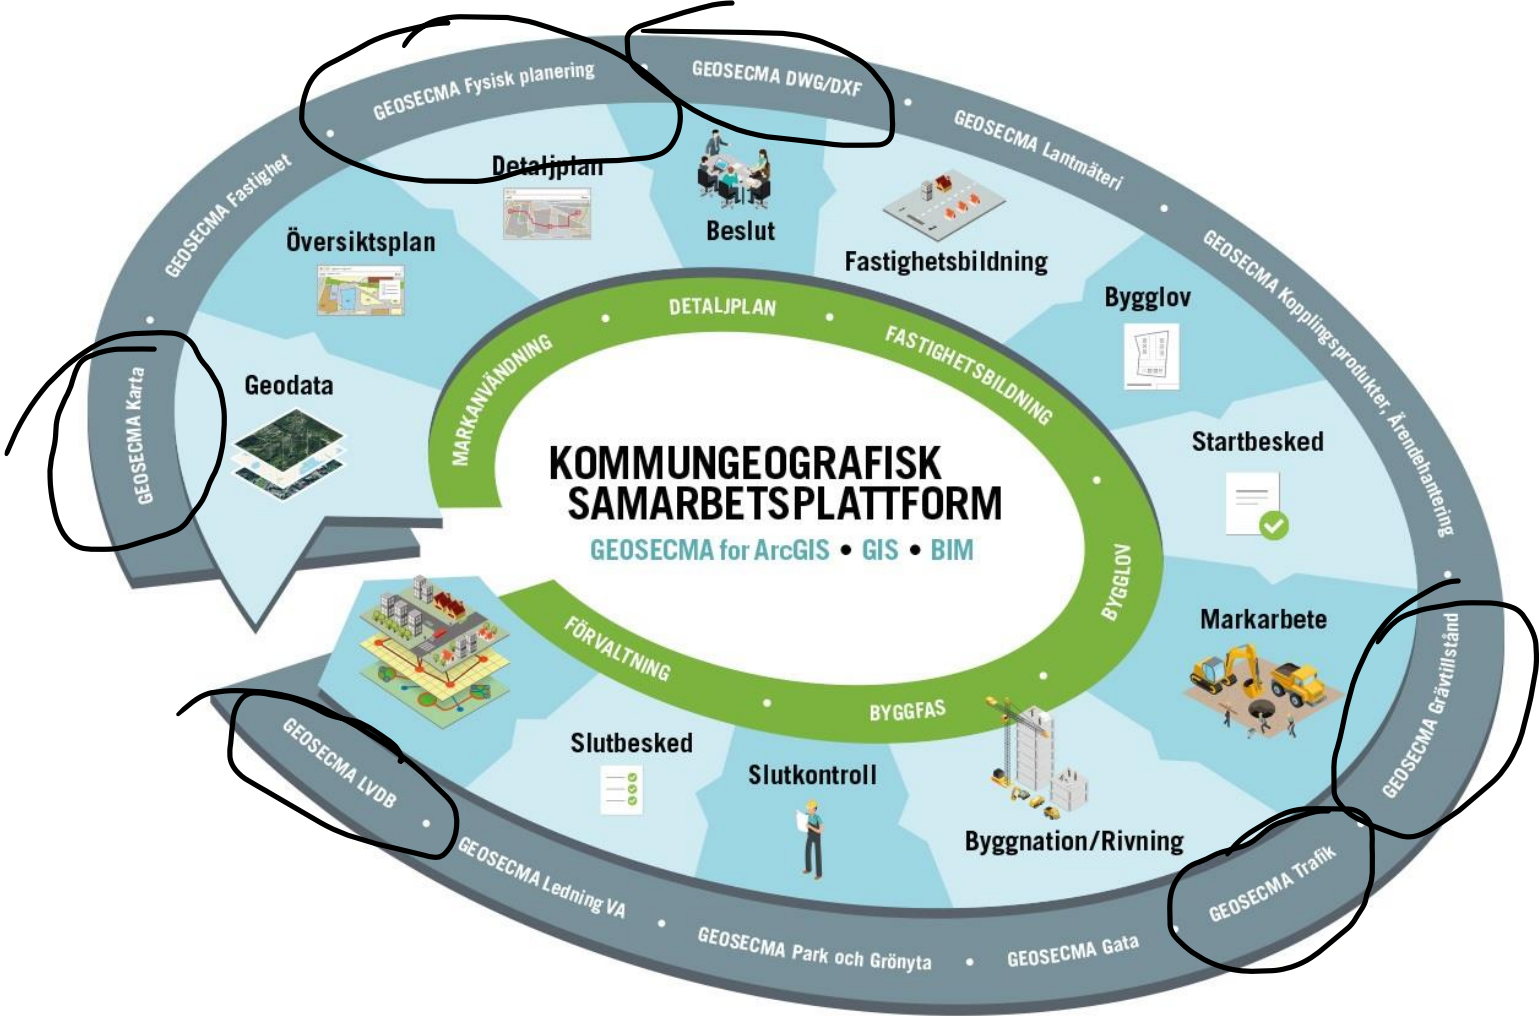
GEOSECMA Fysisk planering
GEOSECMA DWG/DXF
GEOSECMA Lantmäteri
GEOSECMA Kopplingsprodukter, Ärendehantering
GEOSECMA Grävtillstånd
GEOSECMA Trafik
GEOSECMA Gata
GEOSECMA Park och Grönyta
GEOSECMA Ledning VA
GEOSECMA LVDB
GEOSECMA Karta
GEOSECMA Fastighet

Detaljplan
Beslut
Fastighetsbildning
Bygglov
Startbesked
Markarbete
Byggnation/Rivning
Slutkontroll
Slutbesked
Geodata
Översiktsplan

DETALJPLAN
FASTIGHETSBILDNING
BYGGLOV
BYGGFAS
FÖRVALTNING
MARKANVÄNDNING

KOMMUNGEOGRAFISK SAMARBETSPLATTFORM
GEOSECMA for ArcGIS • GIS • BIM